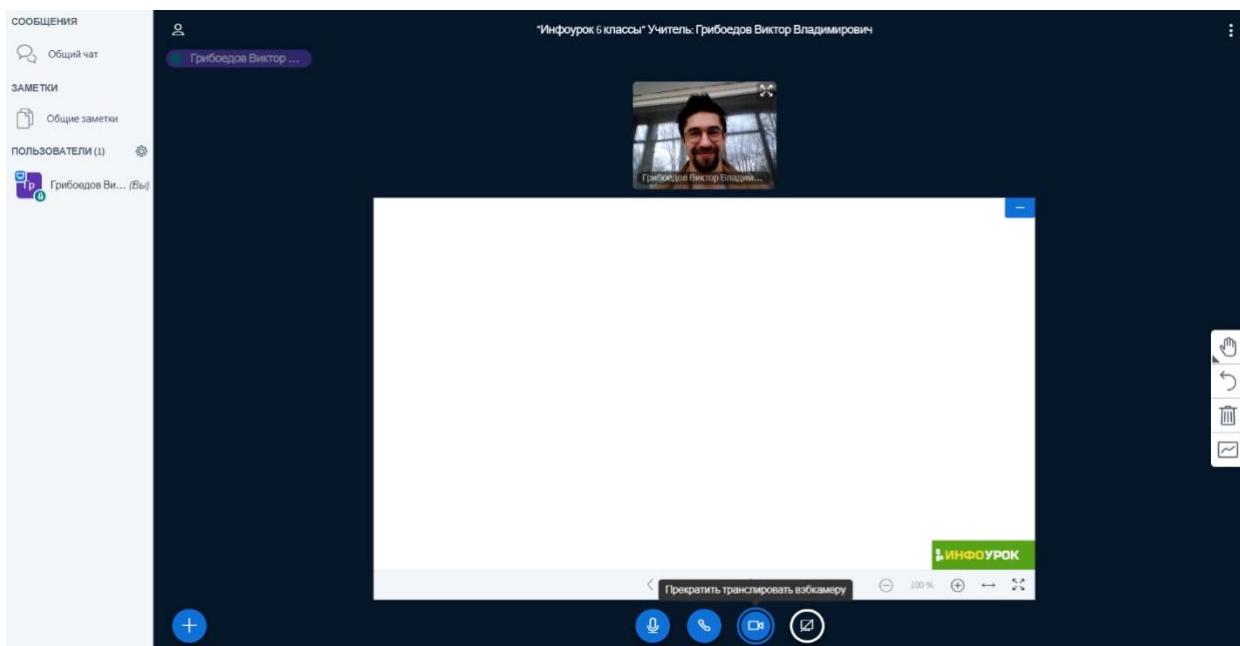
СООБЩЕНИЯ

Общий чат

ЗАМЕТКИ

Общие заметки

ПОЛЬЗОВАТЕЛИ (1)

Гр Грибоедов Ви... (Вы)

"Инфоурок 6 классы" Учитель: Грибоедов Виктор Владимирович

Грибоедов Виктор ...

Грибоедов Виктор Владим...

ИНФОУРОК

Прекратить транслировать вэбкамеру

100 %